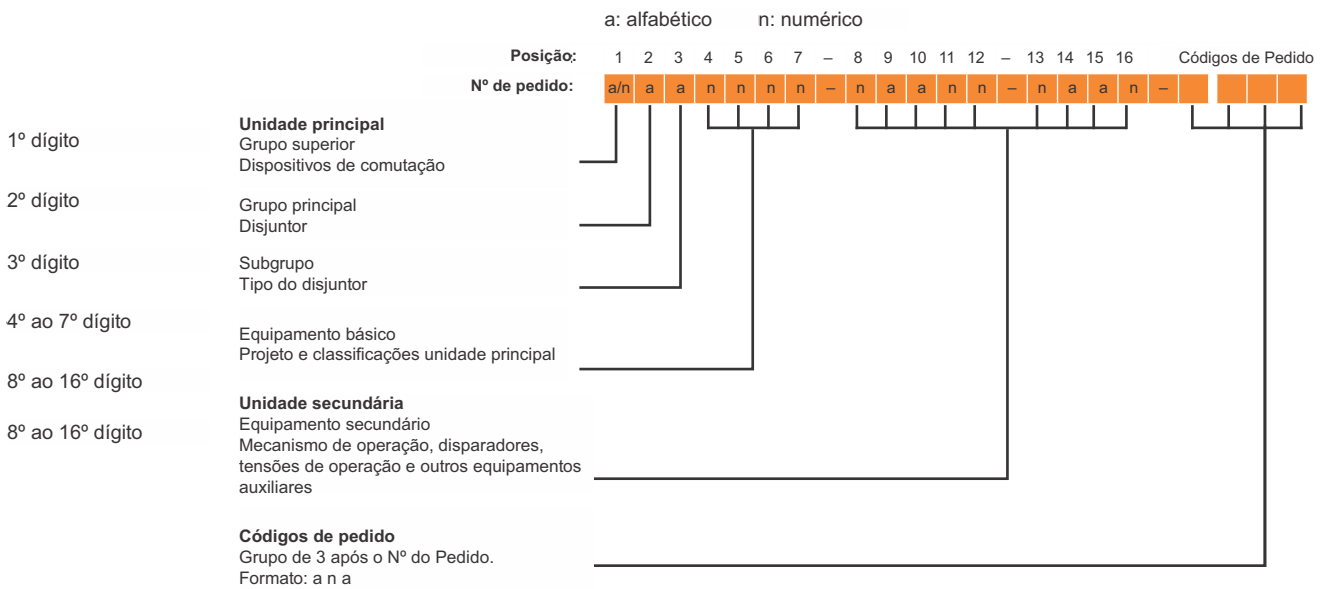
a: alfabético n: numérico

Posição: 1 2 3 4 5 6 7 – 8 9 10 11 12 – 13 14 15 16 Códigos de Pedido

Nº de pedido: a/n a a n n n n – n a a n n – n a a n –

1º dígito

2º dígito

3º dígito

4º ao 7º dígito

8º ao 16º dígito

8º ao 16º dígito

**Unidade principal**
Grupo superior
Dispositivos de comutação

Grupo principal
Disjuntor

Subgrupo
Tipo do disjuntor

Equipamento básico
Projeto e classificações unidade principal

**Unidade secundária**
Equipamento secundário
Mecanismo de operação, disparadores, tensões de operação e outros equipamentos auxiliares

**Códigos de pedido**
Grupo de 3 após o Nº do Pedido.
Formato: a n a